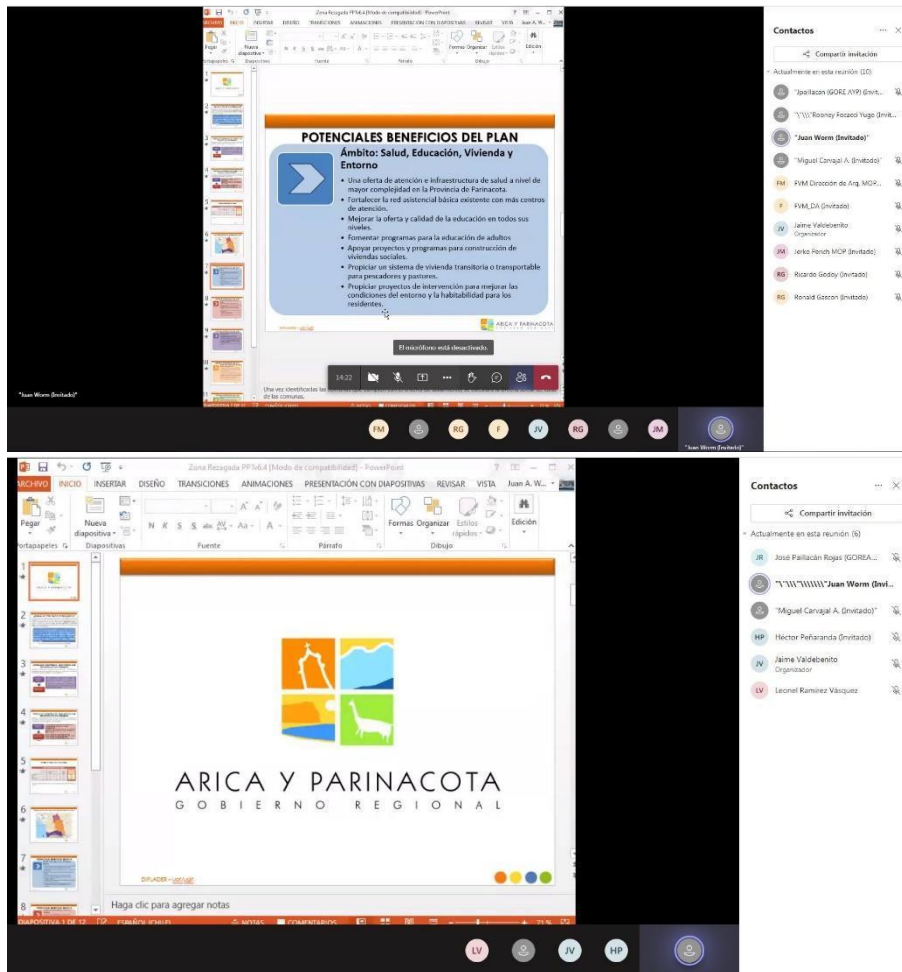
Zona Rezagada PPTx6.4 [Modo de compatibilidad] - PowerPoint

ARCHIVO INICIO INSERTAR DISEÑO TRANSICIONES ANIMACIONES PRESENTACIÓN CON DIAPOSITIVAS REVISAR VISTA Juan A. W...

Pegar Nueva diapositiva Formas Organizar Estilos rápidos Edición

Portapapeles Diapositivas Fuente Párrafo Dibujo

POTENCIALES BENEFICIOS DEL PLAN

Ámbito: Salud, Educación, Vivienda y Entorno

• Una oferta de atención e infraestructura de salud a nivel de mayor complejidad en la Provincia de Parinacota.
• Fortalecer la red asistencial básica existente con más centros de atención.
• Mejorar la oferta y calidad de la educación en todos sus niveles.
• Fomentar programas para la educación de adultos
• Apoyar proyectos y programas para construcción de viviendas sociales.
• Propiciar un sistema de vivienda transitoria o transportable para pescadores y pastores.
• Propiciar proyectos de intervención para mejorar las condiciones del entorno y la habitabilidad para los residentes.

ARICA Y PARINACOTA

El micrófono está desactivado.

14:22

Una vez identificadas las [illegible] de las comunas.

"Juan Worm (Invitado)"

Contactos

Compartir invitación

Actualmente en esta reunión (10)

"Jpaillacan (GORE AYP) (Invit...
"\"\\\"Rooney Focacci Yugo (Invit...
"Juan Worm (Invitado)"
"Miguel Carvajal A. (Invitado)"
FM FVM Dirección de Arq. MOP...
F FVM_DA (Invitado)
JV Jaime Valdebenito Organizador
JM Jerko Perich MOP (Invitado)
RG Ricardo Godoy (Invitado)
RG Ronald Gascon (Invitado)

FM RG F JV RG JM "Juan Worm (Invitado)"

Zona Rezagada PPTx6.4 [Modo de compatibilidad] - PowerPoint

ARCHIVO INICIO INSERTAR DISEÑO TRANSICIONES ANIMACIONES PRESENTACIÓN CON DIAPOSITIVAS REVISAR VISTA Juan A. W...

Pegar Nueva diapositiva Formas Organizar Estilos rápidos Edición

Portapapeles Diapositivas Fuente Párrafo Dibujo

ARICA Y PARINACOTA
GOBIERNO REGIONAL

DIPLADER

Haga clic para agregar notas

DIAPOSITIVA 1 DE 12 ESPAÑOL (CHILE) NOTAS COMENTARIOS 71 %

Contactos

Compartir invitación

Actualmente en esta reunión (6)

JR José Paillacán Rojas (GOREA...
"\"\\\"\\\\\\\"Juan Worm (Invi...
"Miguel Carvajal A. (Invitado)"
HP Héctor Peñaranda (Invitado)
JV Jaime Valdebenito Organizador
LV Leonel Ramírez Vásquez

LV JV HP